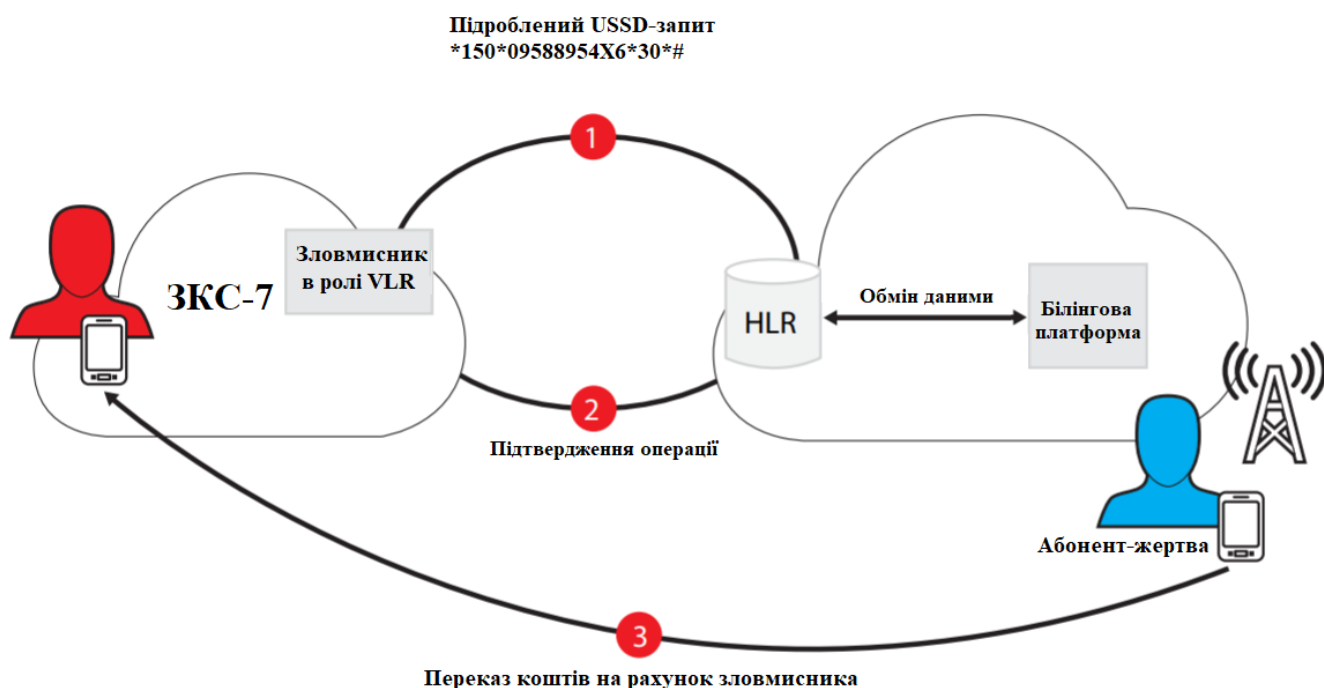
Підроблений USSD-запит
*150*09588954X6*30*#

1

ЗКС-7

Зловмисник в ролі VLR

HLR

Обмін даними

Білінгова платформа

2

Підтвердження операції

Абонент-жертва

3

Переказ коштів на рахунок зловмисника